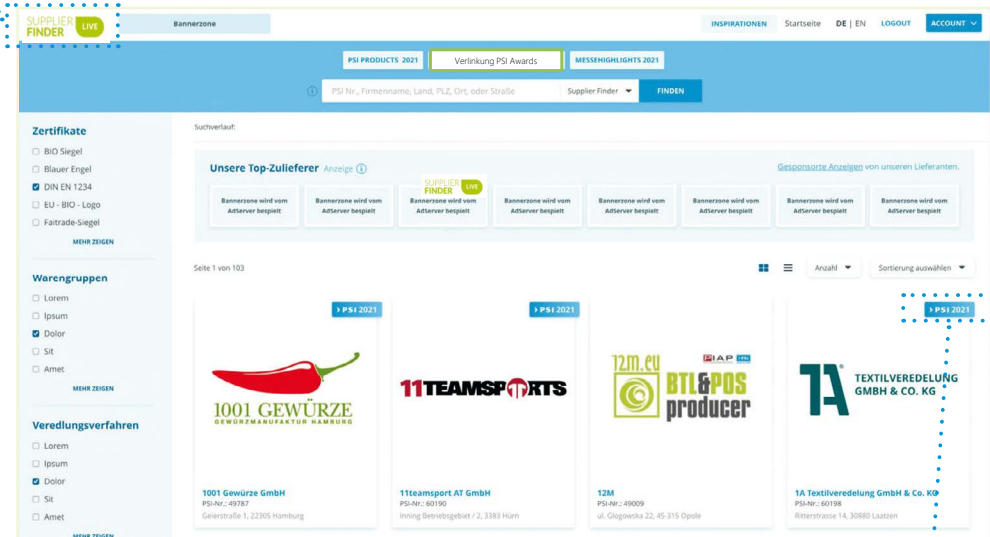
SUPPLIER FINDER LIVE

Bannerzone

INSPIRATIONEN Startseite DE | EN LOGOUT ACCOUNT

PSI PRODUCTS 2021 Verlinkung PSI Awards MESSEHIGHLIGHTS 2021

PSI Nr., Firmenname, Land, PLZ, Ort, oder Straße Supplier Finder FINDEN

Zertifikate
BIO Siegel
Blauer Engel
DIN EN 1234
EU - BIO - Logo
Fairtrade-Siegel
MEHR ZEIGEN

Warengruppen
Lorem
Ipsum
Dolor
Sit
Amet
MEHR ZEIGEN

Veredlungsverfahren
Lorem
Ipsum
Dolor
Sit
Amet
MEHR ZEIGEN

Suchverlauf:

Unsere Top-Zulieferer Anzeige

Gesponsorte Anzeigen von unseren Lieferanten.

Bannerzone wird vom AdServer bespielt

Bannerzone wird vom AdServer bespielt

SUPPLIER FINDER LIVE

Bannerzone wird vom AdServer bespielt

Bannerzone wird vom AdServer bespielt

Bannerzone wird vom AdServer bespielt

Bannerzone wird vom AdServer bespielt

Bannerzone wird vom AdServer bespielt

Bannerzone wird vom AdServer bespielt

Seite 1 von 103

Anzahl Sortierung auswählen

PSI 2021

1001 GEWÜRZE
GEWÜRZMANUFAKTUR HAMBURG

1001 Gewürze GmbH
PSI-Nr.: 49787
Geierstraße 1, 22305 Hamburg

PSI 2021

11TEAMSPORTS

11teamsport AT GmbH
PSI-Nr.: 60190
Inning Betriebsgebiet / 2, 3383 Hürn

12m.eu
PIAP
BTL&POS producer

12M
PSI-Nr.: 49009
ul. Glogowska 22, 45-315 Opole

PSI 2021

1A
TEXTILVEREDELUNG GMBH & CO. KG

1A Textilveredelung GmbH & Co. KG
PSI-Nr.: 60198
Ritterstrasse 14, 30880 Laatzen